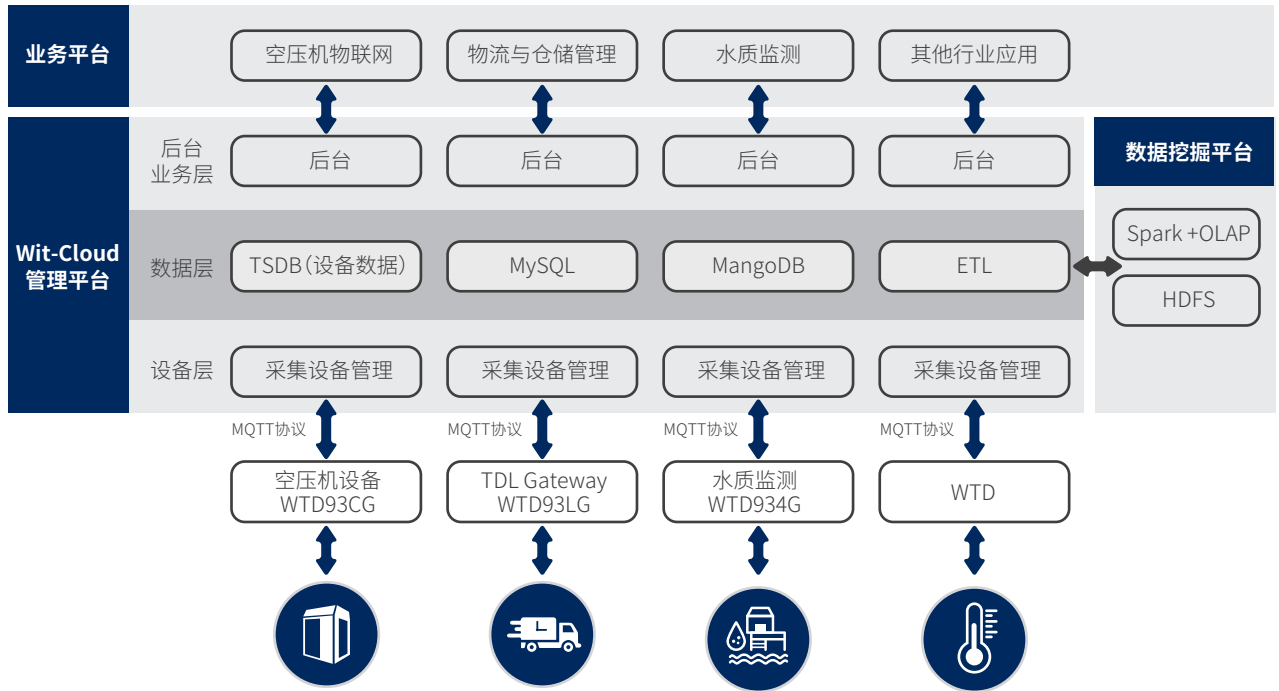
业务平台

空压机物联网

物流与仓储管理

水质监测

其他行业应用

Wit-Cloud 管理平台

后台业务层

后台

后台

后台

后台

数据挖掘平台

数据层

TSDB(设备数据)

MySQL

MangoDB

ETL

Spark +OLAP

HDFS

设备层

采集设备管理

采集设备管理

采集设备管理

采集设备管理

MQTT协议

MQTT协议

MQTT协议

MQTT协议

空压机设备 WTD93CG

TDL Gateway WTD93LG

水质监测 WTD934G

WTD